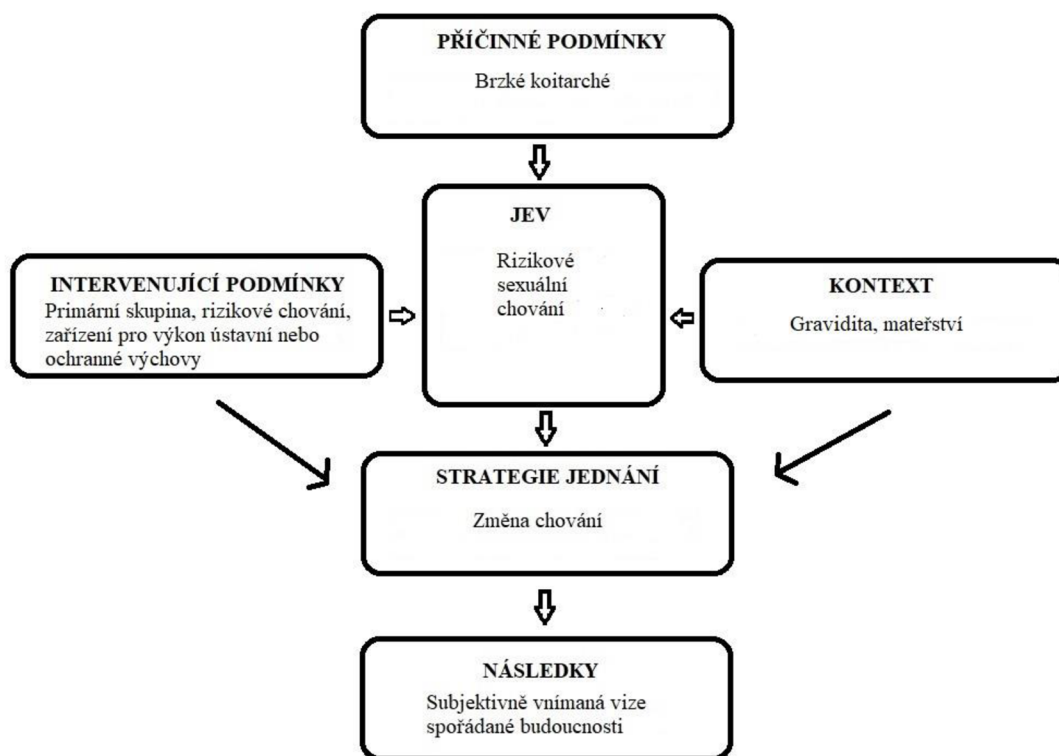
PŘÍČINNÉ PODMÍNKY

Brzké koitarché

JEV

Rizikové sexuální chování

INTERVENUJÍCÍ PODMÍNKY

Primární skupina, rizikové chování, zařízení pro výkon ústavní nebo ochranné výchovy

KONTEXT

Gravidita, mateřství

STRATEGIE JEDNÁNÍ

Změna chování

NÁSLEDKY

Subjektivně vnímaná vize spořádané budoucnosti